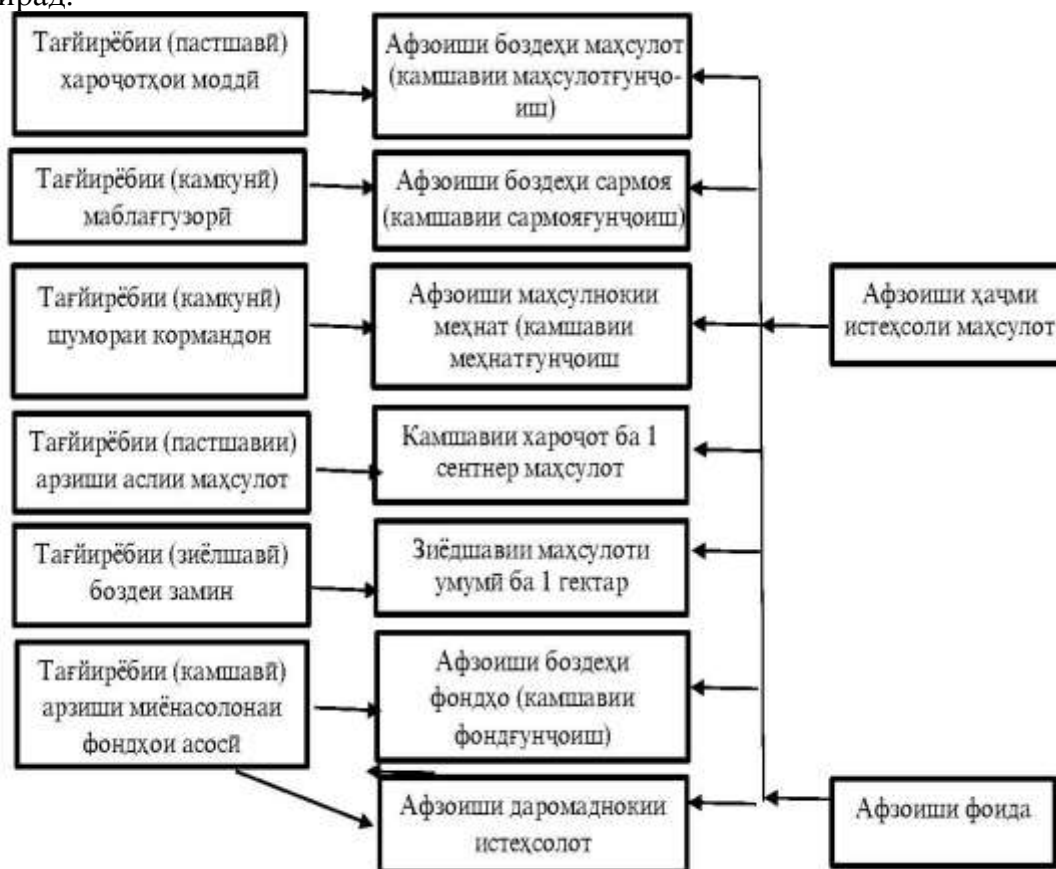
ирад.

Тағйирёбии (пастшавӣ) харочотҳои моддӣ

Афзоиши боздеҳи маҳсулот (камшавии маҳсулотғунҷоиш)

Тағйирёбии (камкунӣ) маблағгузорӣ

Афзоиши боздеҳи сармоя (камшавии сармояғунҷоиш)

Тағйирёбии (камкунӣ) шумораи кормандон

Афзоиши маҳсулнокии меҳнат (камшавии меҳнатғунҷоиш

Афзоиши ҳаҷми истеҳсоли маҳсулот

Тағйирёбии (пастшавии) арзиши аслии маҳсулот

Камшавии харочот ба 1 сентнер маҳсулот

Тағйирёбии (зиёдшавӣ) боздеи замин

Зиёдшавии маҳсулоти умумӣ ба 1 гектар

Тағйирёбии (камшавӣ) арзиши миёнасолонаи фондҳои асосӣ

Афзоиши боздеҳи фондҳо (камшавии фондғунҷоиш)

Афзоиши даромаднокии истеҳсолот

Афзоиши фоида